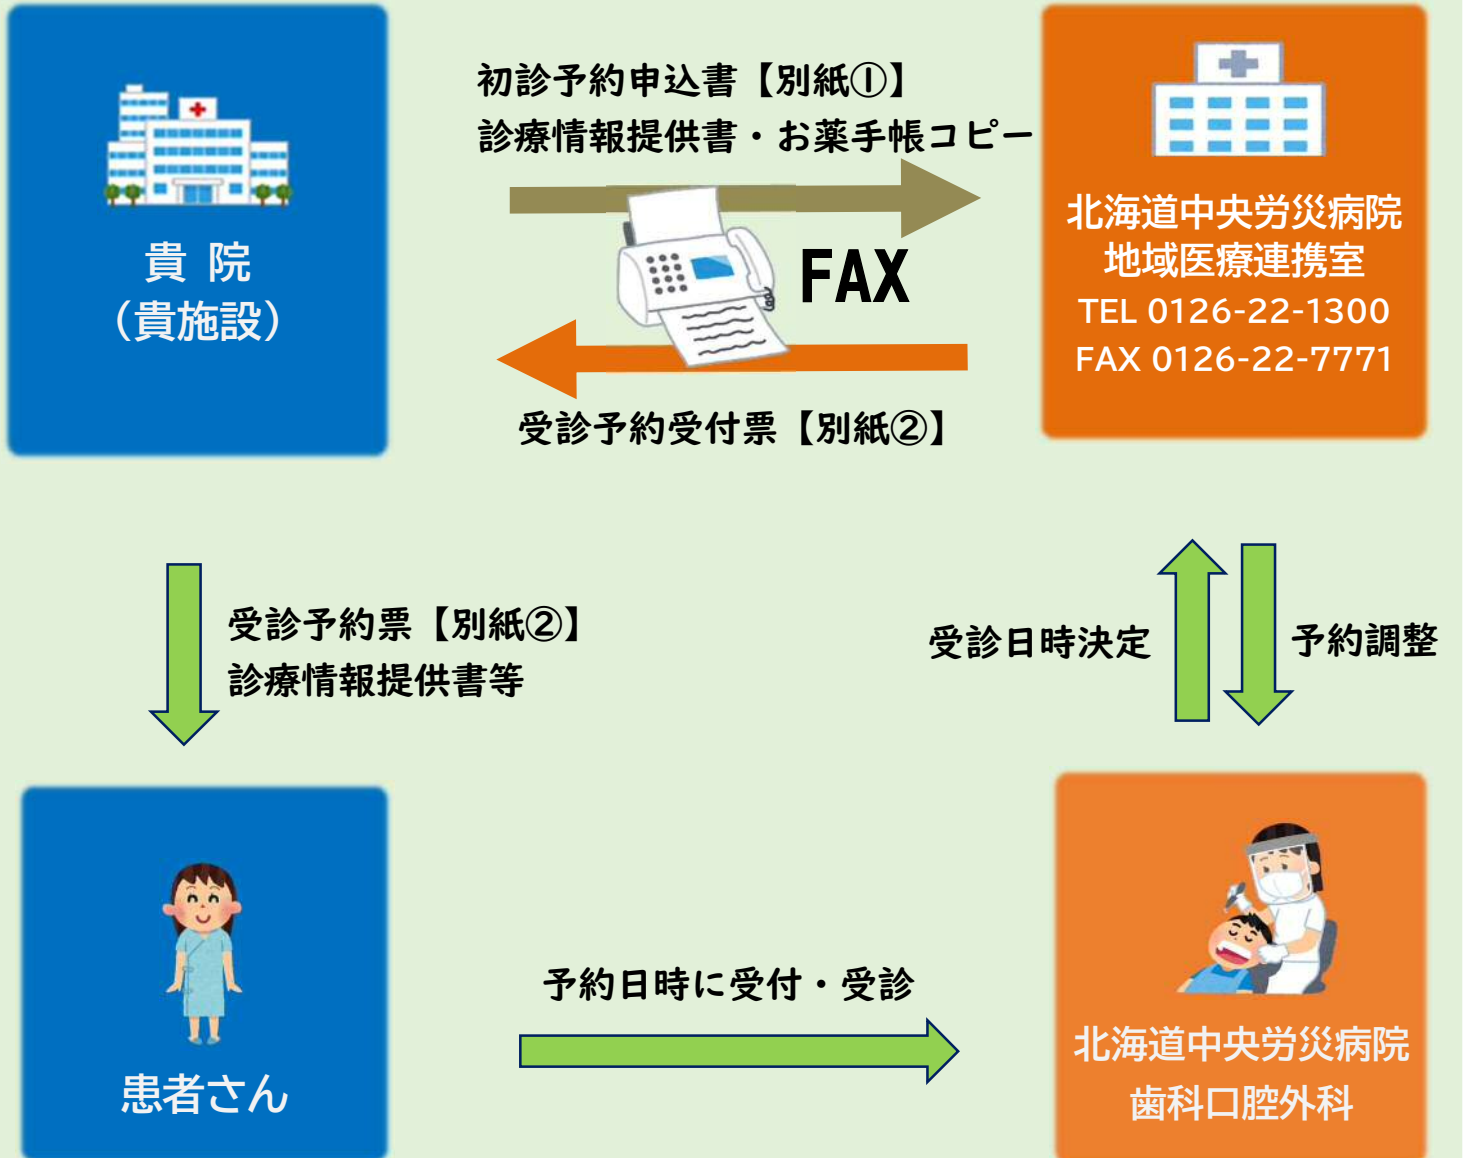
貴 院
（貴施設）

初診予約申込書【別紙①】
診療情報提供書・お薬手帳コピー

FAX

受診予約受付票【別紙②】

北海道中央労災病院
地域医療連携室
TEL 0126-22-1300
FAX 0126-22-7771

受診予約票【別紙②】
診療情報提供書等

受診日時決定

予約調整

患者さん

予約日時に受付・受診

北海道中央労災病院
歯科口腔外科